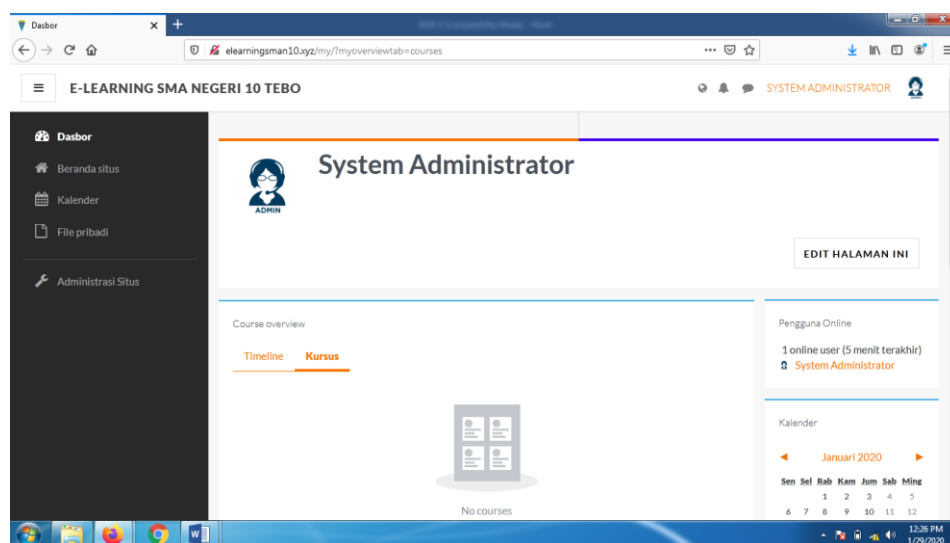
Dasbor
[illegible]
elearningsman10.xyz/my/?myoverviewtab=courses

E-LEARNING SMA NEGERI 10 TEBO
SYSTEM ADMINISTRATOR

Dasbor
Beranda situs
Kalender
File pribadi
Administrasi Situs

ADMIN
System Administrator

EDIT HALAMAN INI

Course overview
Timeline
Kursus

No courses

Pengguna Online
1 online user (5 menit terakhir)
System Administrator

Kalender
Januari 2020

| Sen | Sel | Rab | Kam | Jum | Sab | Ming |
|---|---|---|---|---|---|---|
| | | 1 | 2 | 3 | 4 | 5 |
| 6 | 7 | 8 | 9 | 10 | 11 | 12 |

12:26 PM
1/29/2020